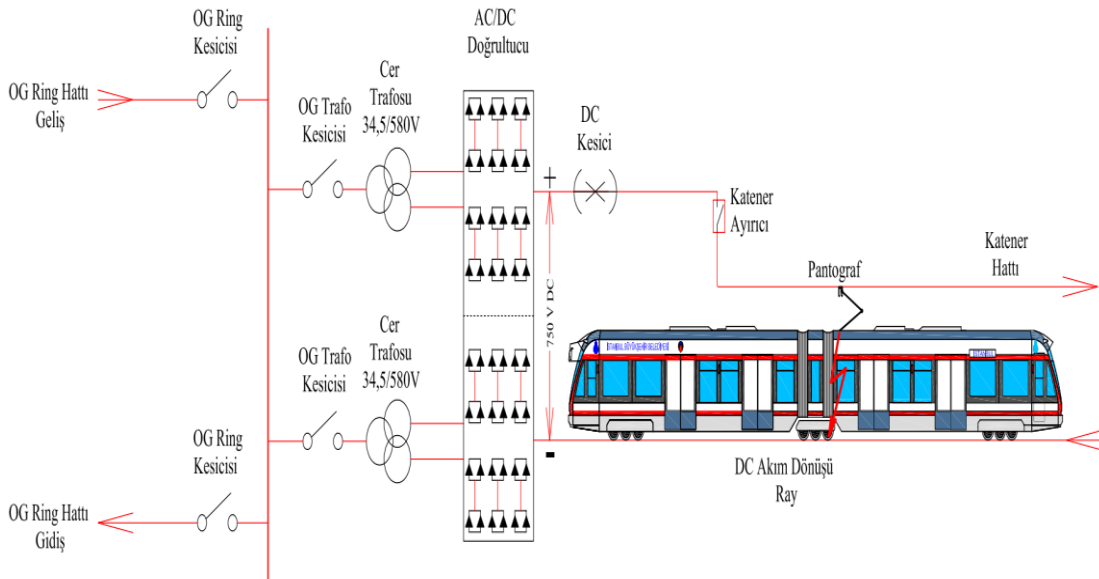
OG Ring Kesicisi

OG Ring Hattı Geliş

OG Trafo Kesicisi

Cer Trafosu 34,5/580V

AC/DC Doğrultucu

DC Kesici

+

Katener Ayırıcı

Katener Hattı

Pantograf

750 V DC

OG Trafo Kesicisi

Cer Trafosu 34,5/580V

OG Ring Kesicisi

-

DC Akım Dönüşü Ray

OG Ring Hattı Gidiş